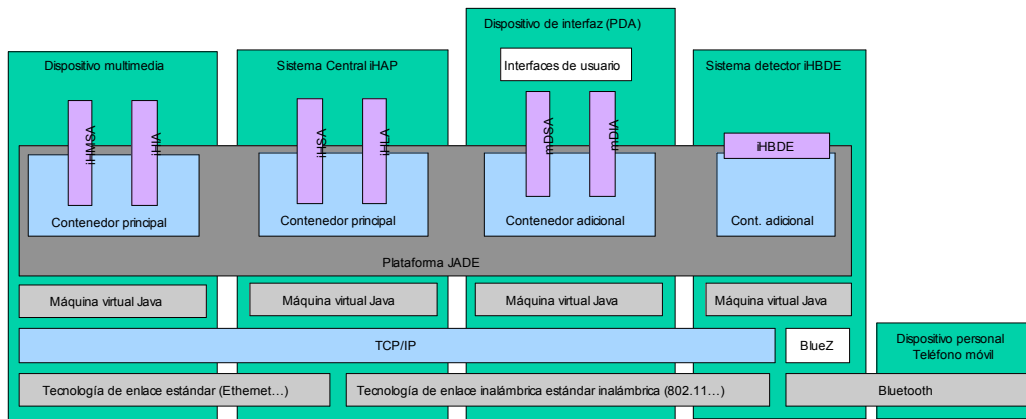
Dispositivo multimedia

Sistema Central iHAP

Dispositivo de interfaz (PDA)

Interfaces de usuario

Sistema detector iHBDE

iHMSA

iHA

iHSA

iHLA

mDSA

mDIA

iHBDE

Contenedor principal

Contenedor principal

Contenedor adicional

Cont. adicional

Plataforma JADE

Máquina virtual Java

Máquina virtual Java

Máquina virtual Java

Máquina virtual Java

TCP/IP

BlueZ

Dispositivo personal Teléfono móvil

Tecnología de enlace estándar (Ethernet...)

Tecnología de enlace inalámbrica estándar inalámbrica (802.11...)

Bluetooth